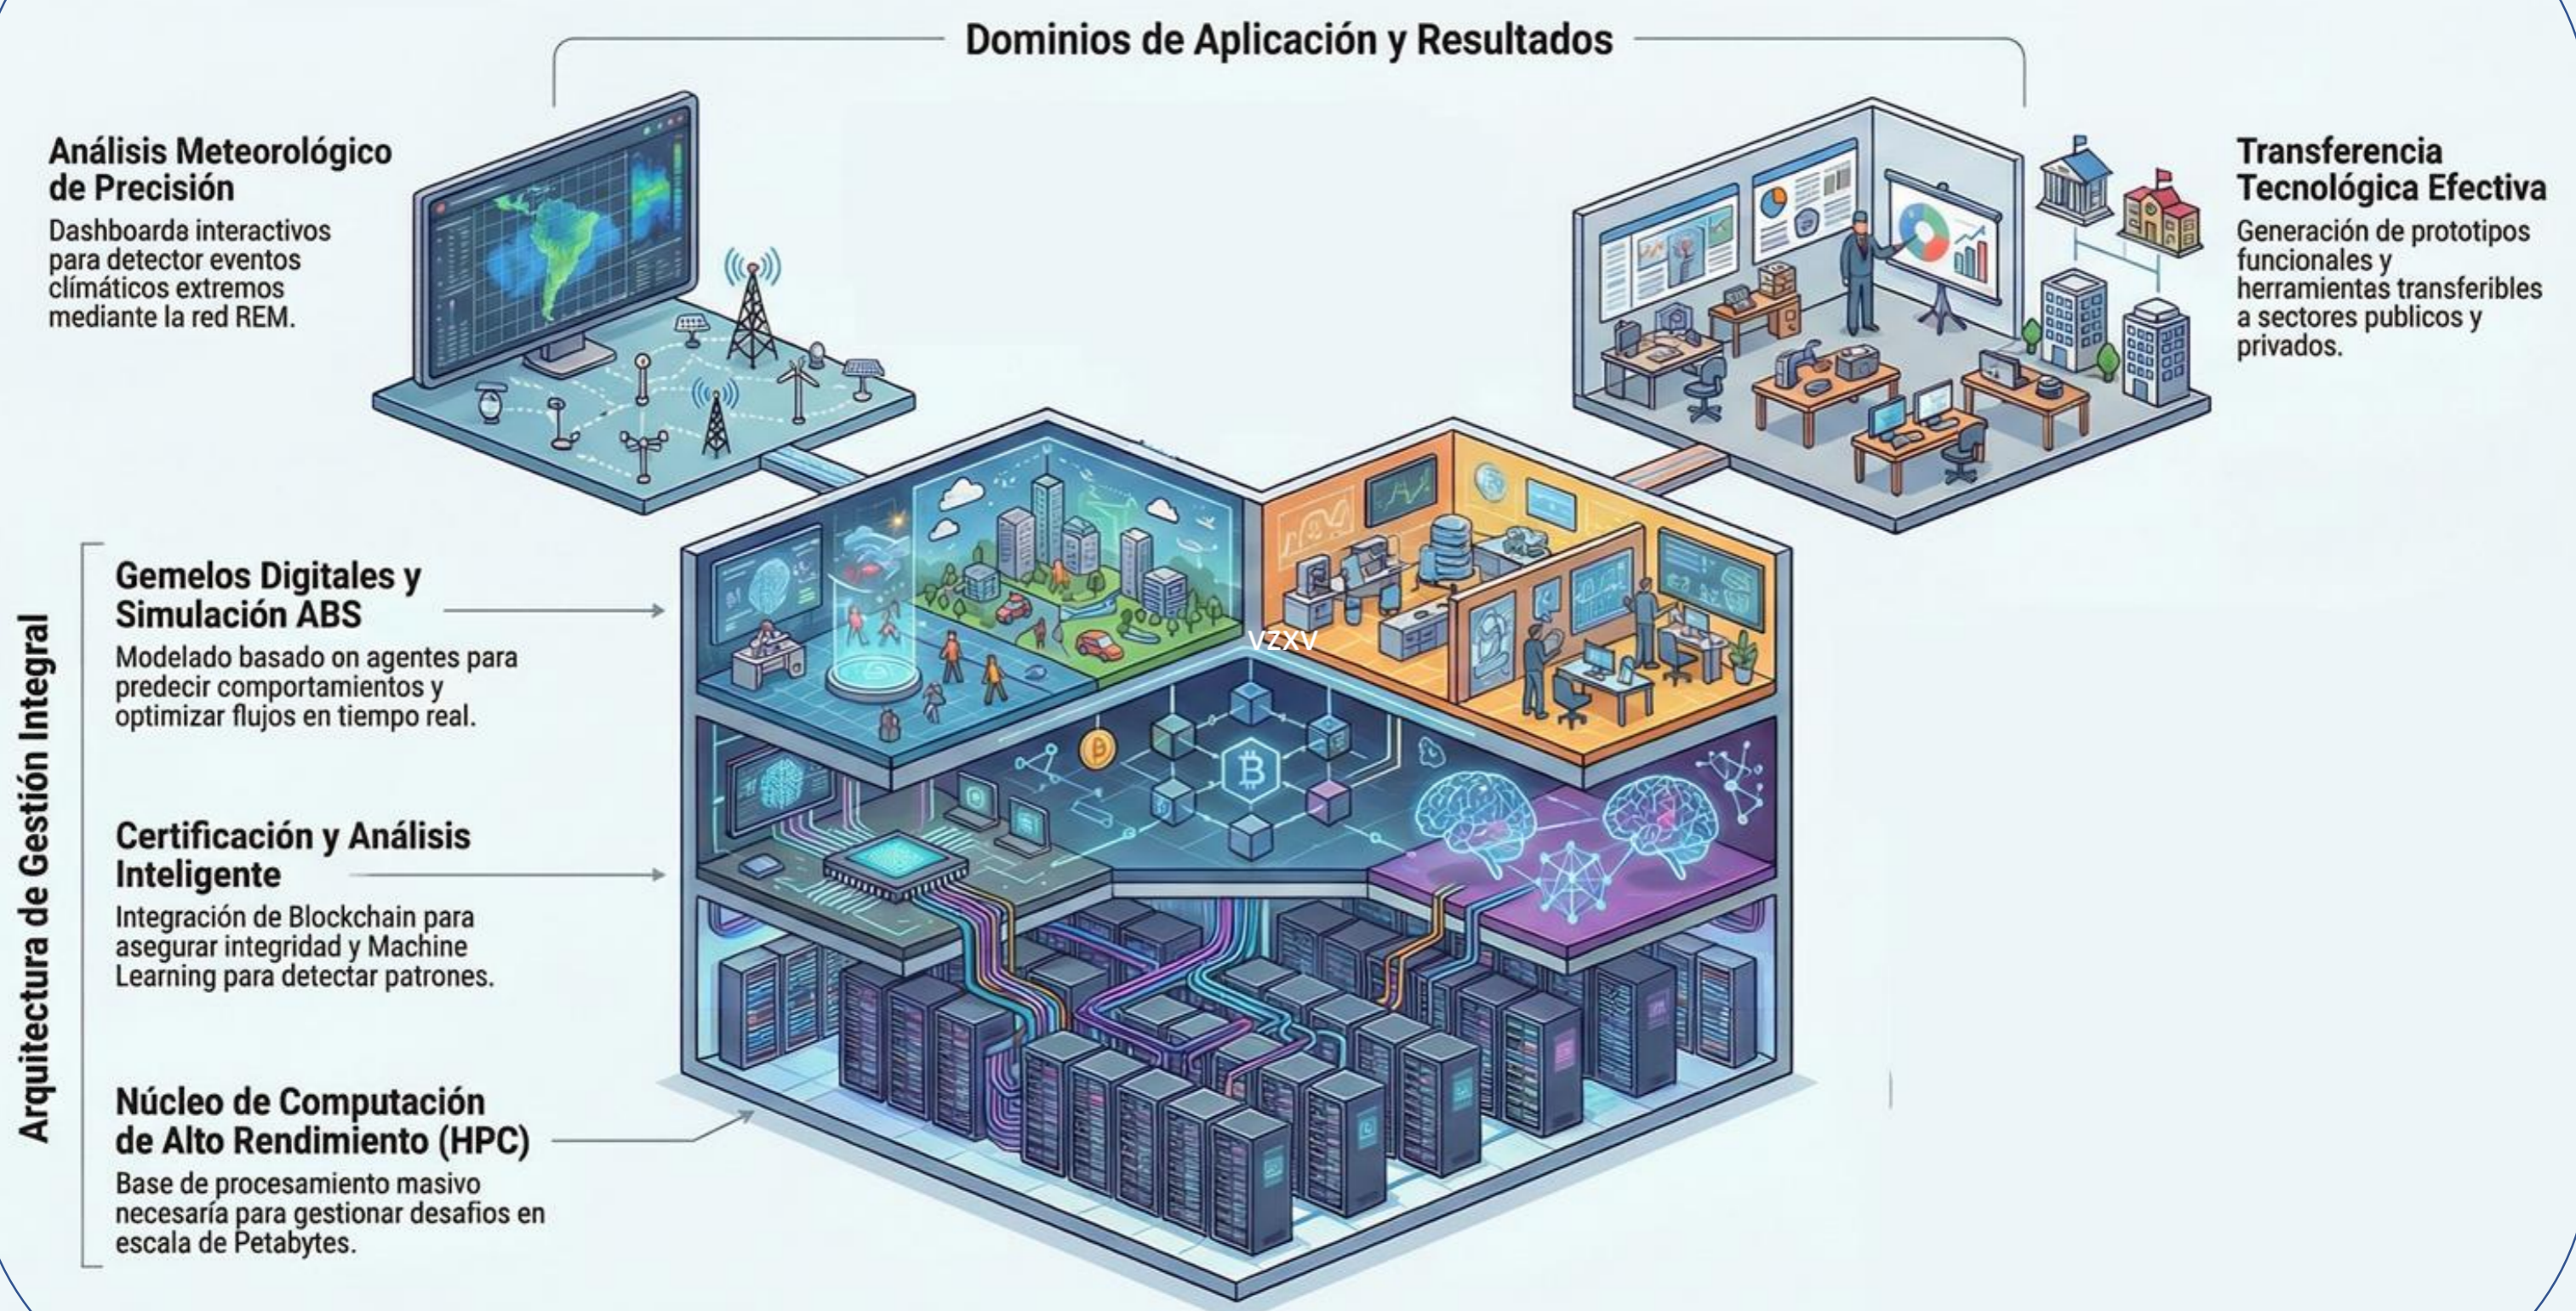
Dominios de Aplicación y Resultados

Análisis Meteorológico de Precisión

Dashboarda interactivos para detector eventos climáticos extremos mediante la red REM.

Transferencia Tecnológica Efectiva

Generación de prototipos funcionales y herramientas transferibles a sectores publicos y privados.

Arquitectura de Gestión Integral

Gemelos Digitales y Simulación ABS

Modelado basado on agentes para predecir comportamientos y optimizar flujos en tiempo real.

Certificación y Análisis Inteligente

Integración de Blockchain para asegurar integridad y Machine Learning para detectar patrones.

Núcleo de Computación de Alto Rendimiento (HPC)

Base de procesamiento masivo necesaría para gestionar desafios en escala de Petabytes.

VZXV